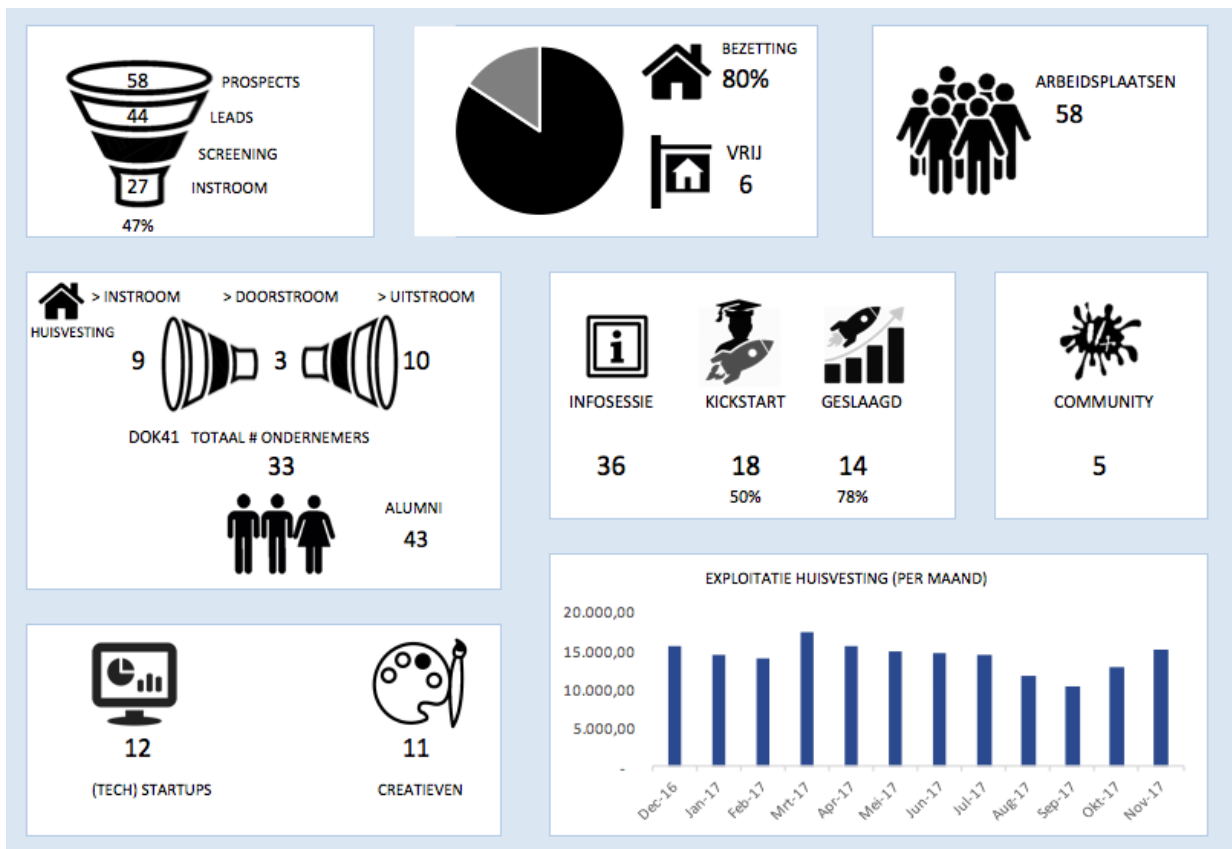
58 PROSPECTS
44 LEADS
SCREENING
27 INSTROOM
47%

BEZETTING
80%
VRIJ
6

ARBEIDSPLAATSEN
58

HUISVESTING
> INSTROOM
> DOORSTROOM
> UITSTROOM
9
3
10
DOK41 TOTAAL # ONDERNEMERS
33
ALUMNI
43

INFOSESSIE
KICKSTART
GESLAAGD
36
18
50%
14
78%

COMMUNITY
5

12
(TECH) STARTUPS
11
CREATIEVEN

EXPLOITATIE HUISVESTING (PER MAAND)
20.000,00
15.000,00
10.000,00
5.000,00
-
Dec-16
Jan-17
Feb-17
Mrt-17
Apr-17
Mei-17
Jun-17
Jul-17
Aug-17
Sep-17
Okt-17
Nov-17